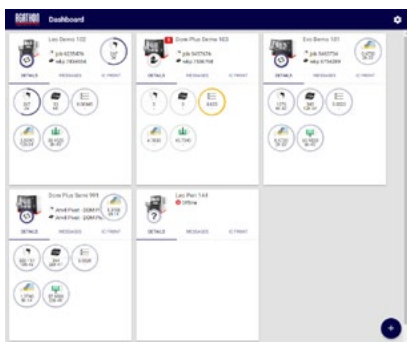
Dashboard

Leo Demo 102
job 623545
sku 7804554
DETAILS MESSAGES IC PRINT

Dom Plus Demo 503
job 5437474
sku 7536768
DETAILS MESSAGES IC PRINT

Evo Demo 101
job 5463734
sku 6754269
DETAILS MESSAGES IC PRINT

Dom Plus Demo 999
DETAILS MESSAGES IC PRINT

Leo Pen 144
Offline
DETAILS MESSAGES IC PRINT